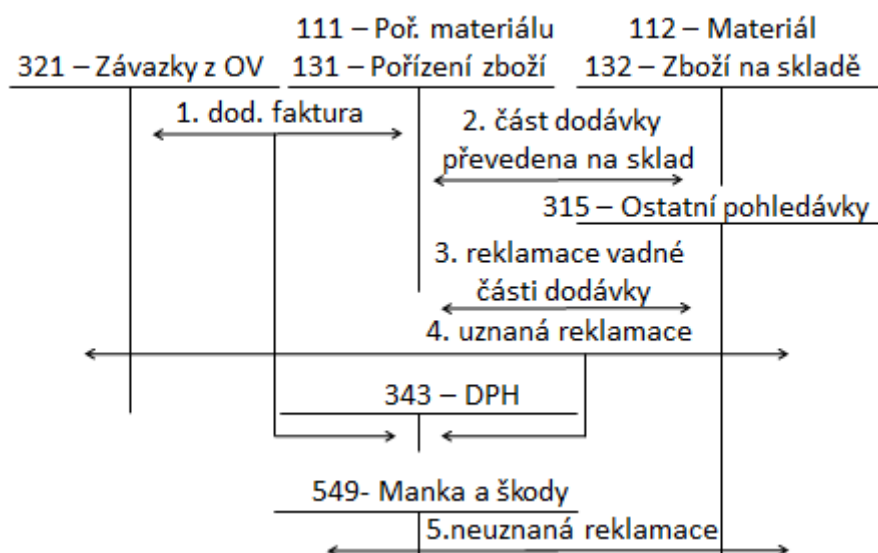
111 – Poř. materiálu
131 – Pořízení zboží

112 – Materiál
132 – Zboží na skladě

321 – Závazky z OV

1. dod. faktura

2. část dodávky převedena na sklad

315 – Ostatní pohledávky

3. reklamace vadné části dodávky

4. uznaná reklamace

343 – DPH

549- Manka a škody

5.neuznaná reklamace